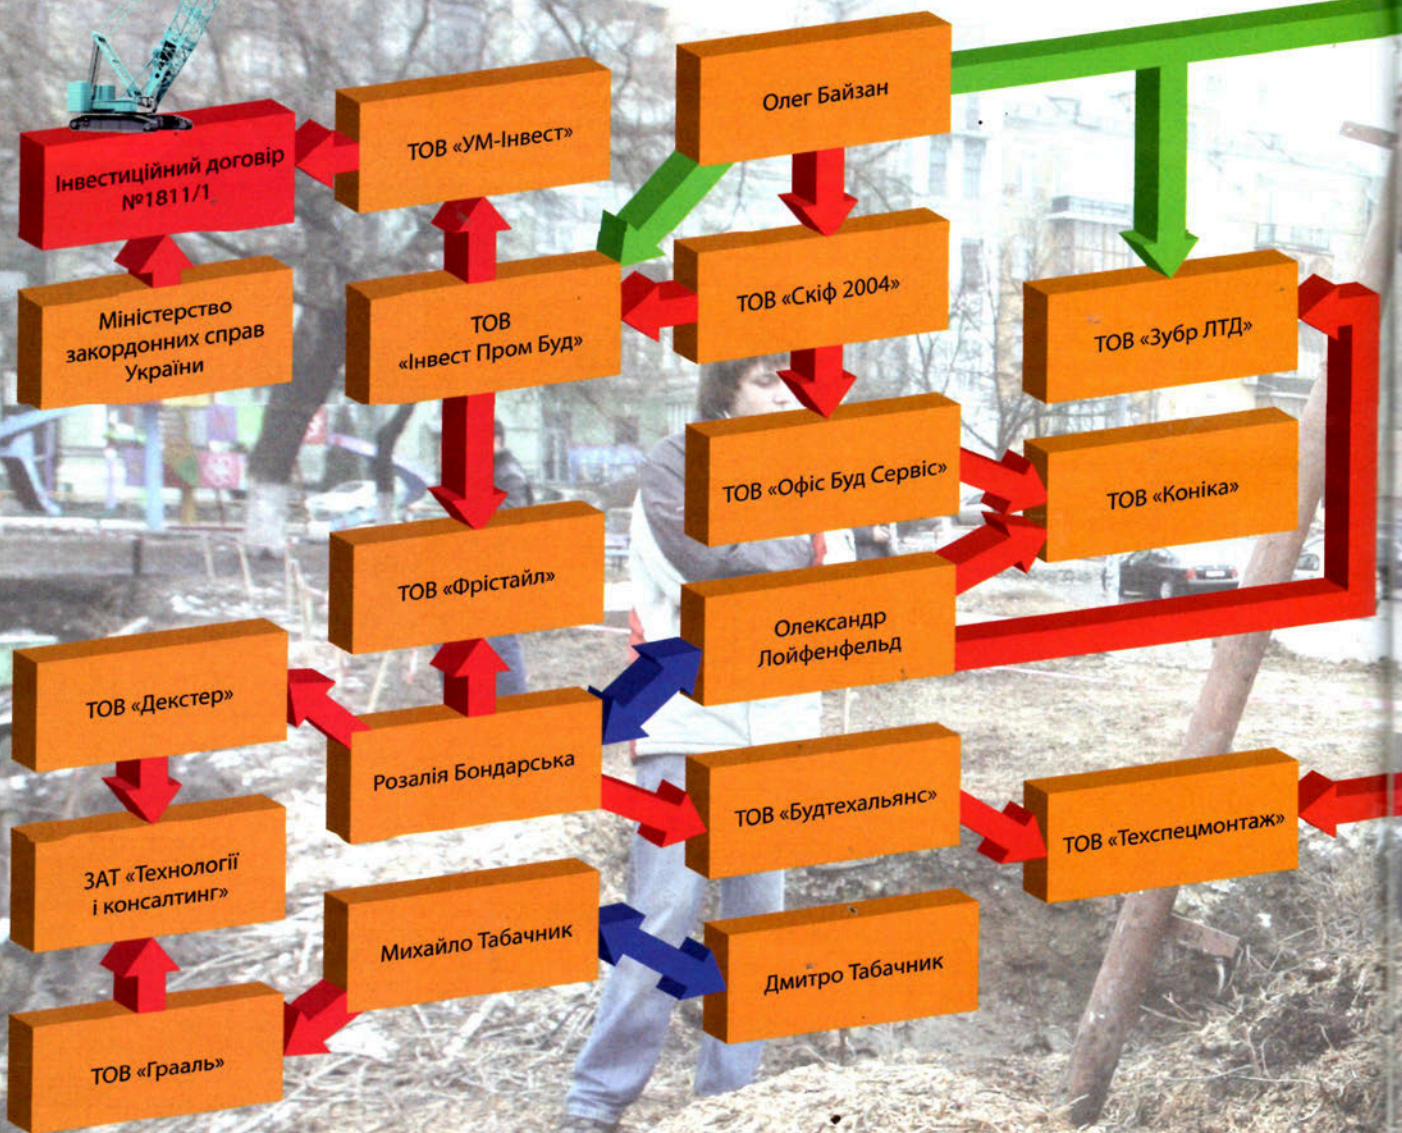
Інвестиційний договір №1811/1

ТОВ «УМ-Інвест»

Олег Байзан

Міністерство закордонних справ України

ТОВ «Інвест Пром Буд»

ТОВ «Скіф 2004»

ТОВ «Зубр ЛТД»

ТОВ «Офіс Буд Сервіс»

ТОВ «Коніка»

ТОВ «Фрістайл»

Олександр Лойфенфельд

ТОВ «Декстер»

Розалія Бондарська

ТОВ «Будтехальянс»

ТОВ «Техспецмонтаж»

ЗАТ «Технології і консалтинг»

Михайло Табачник

Дмитро Табачник

ТОВ «Грааль»